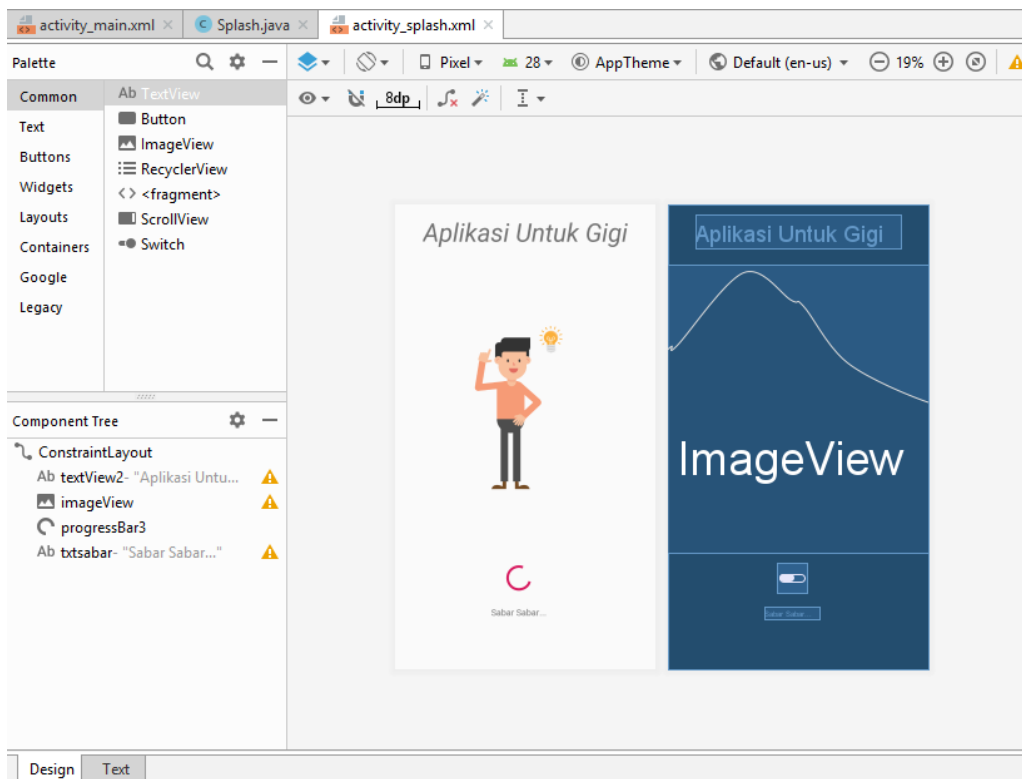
activity_main.xml × Splash.java × activity_splash.xml ×

Palette

Pixel 28 AppTheme Default (en-us) 19%

8dp

Common
Text
Buttons
Widgets
Layouts
Containers
Google
Legacy

Ab TextView
Button
ImageView
RecyclerView
<> <fragment>
ScrollView
Switch

Component Tree

ConstraintLayout
Ab textView2- "Aplikasi Untu..."
imageView
progressBar3
Ab txtsabar- "Sabar Sabar..."

Aplikasi Untuk Gigi

Sabar Sabar...

Aplikasi Untuk Gigi

ImageView

Sabar Sabar...

Design Text